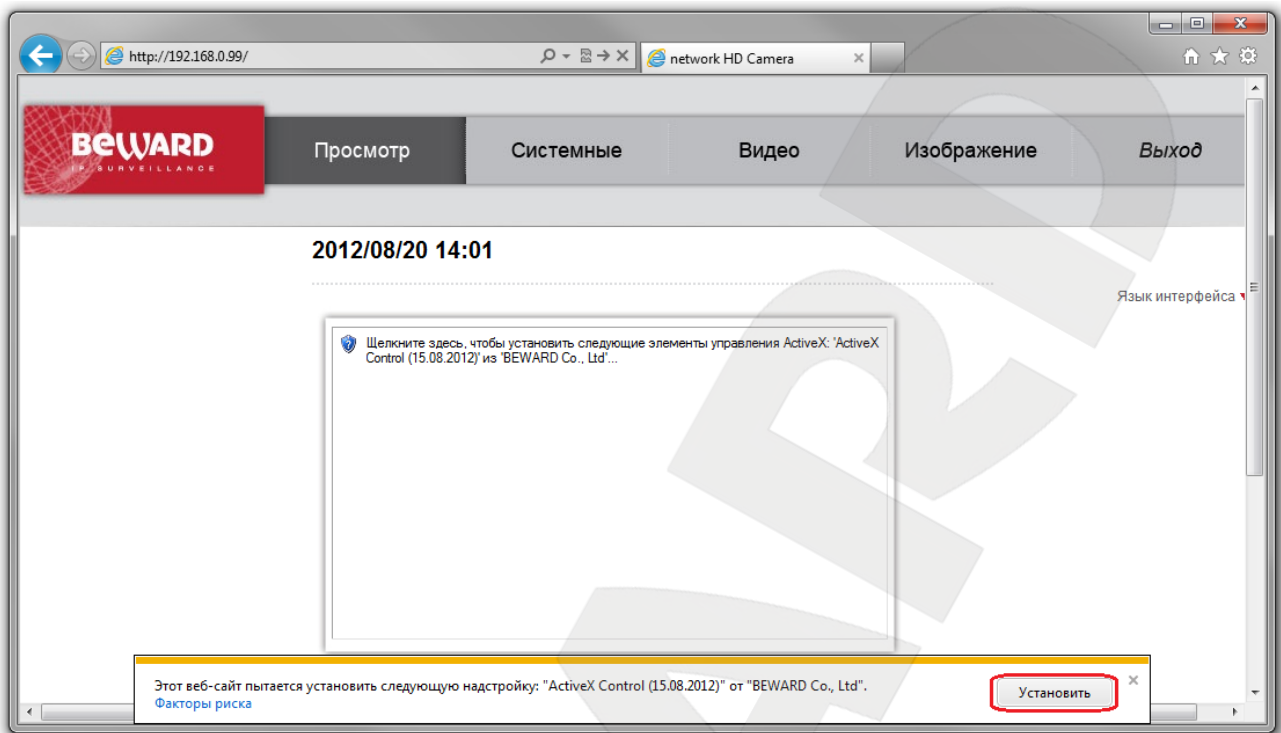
http://192.168.0.99/

network HD Camera

BEWARD
IP SURVEILLANCE

Просмотр

Системные

Видео

Изображение

Выход

2012/08/20 14:01

Язык интерфейса

Щелкните здесь, чтобы установить следующие элементы управления ActiveX: 'ActiveX Control (15.08.2012)' из 'BEWARD Co., Ltd'...

Этот веб-сайт пытается установить следующую надстройку: "ActiveX Control (15.08.2012)" от "BEWARD Co., Ltd".
Факторы риска

Установить